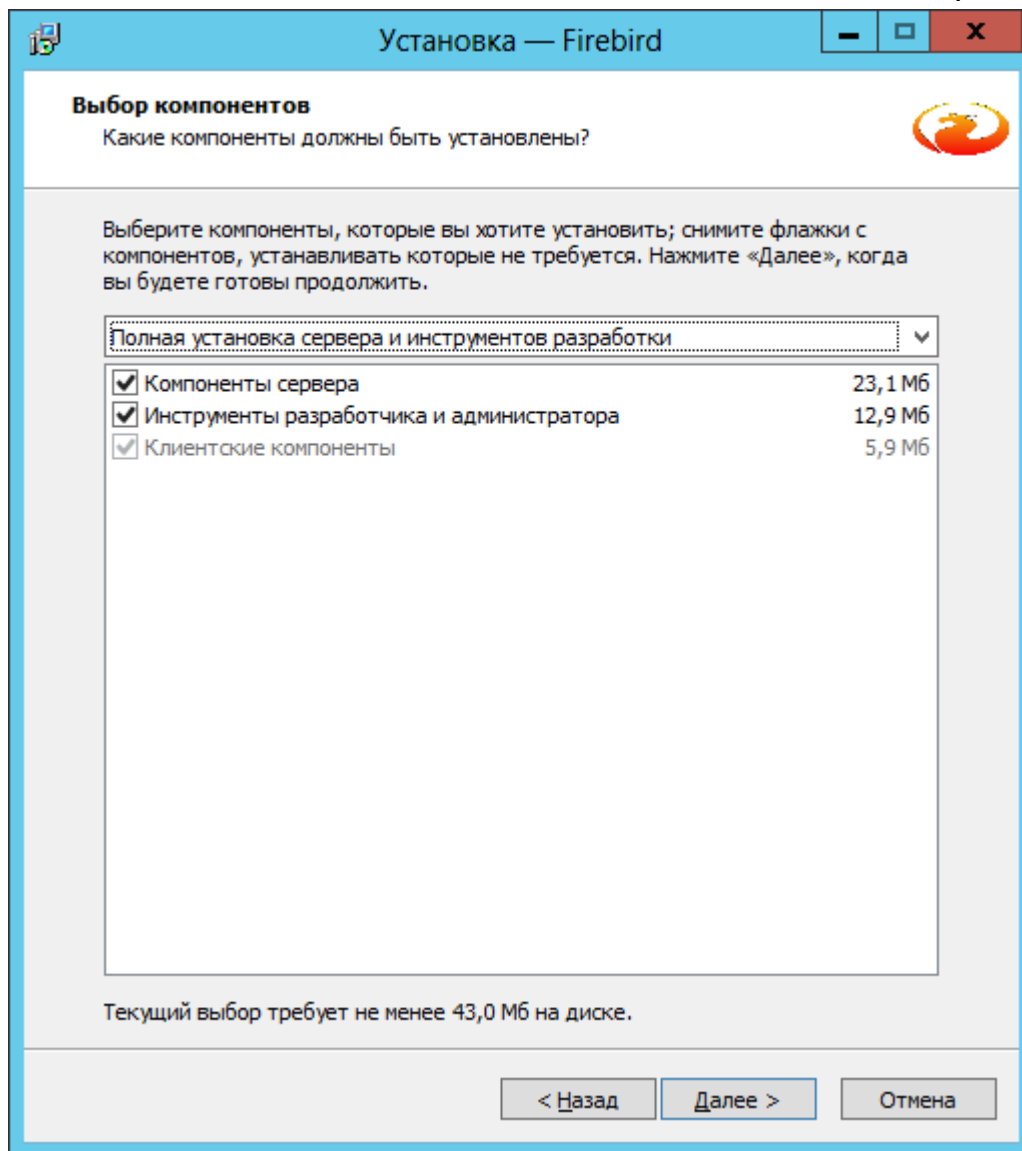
Установка — Firebird

Выбор компонентов
Какие компоненты должны быть установлены?

Выберите компоненты, которые вы хотите установить; снимите флажки с компонентов, устанавливать которые не требуется. Нажмите «Далее», когда вы будете готовы продолжить.

Полная установка сервера и инструментов разработки

Компоненты сервера 23,1 Мб
Инструменты разработчика и администратора 12,9 Мб
Клиентские компоненты 5,9 Мб

Текущий выбор требует не менее 43,0 Мб на диске.

< Назад
Далее >
Отмена